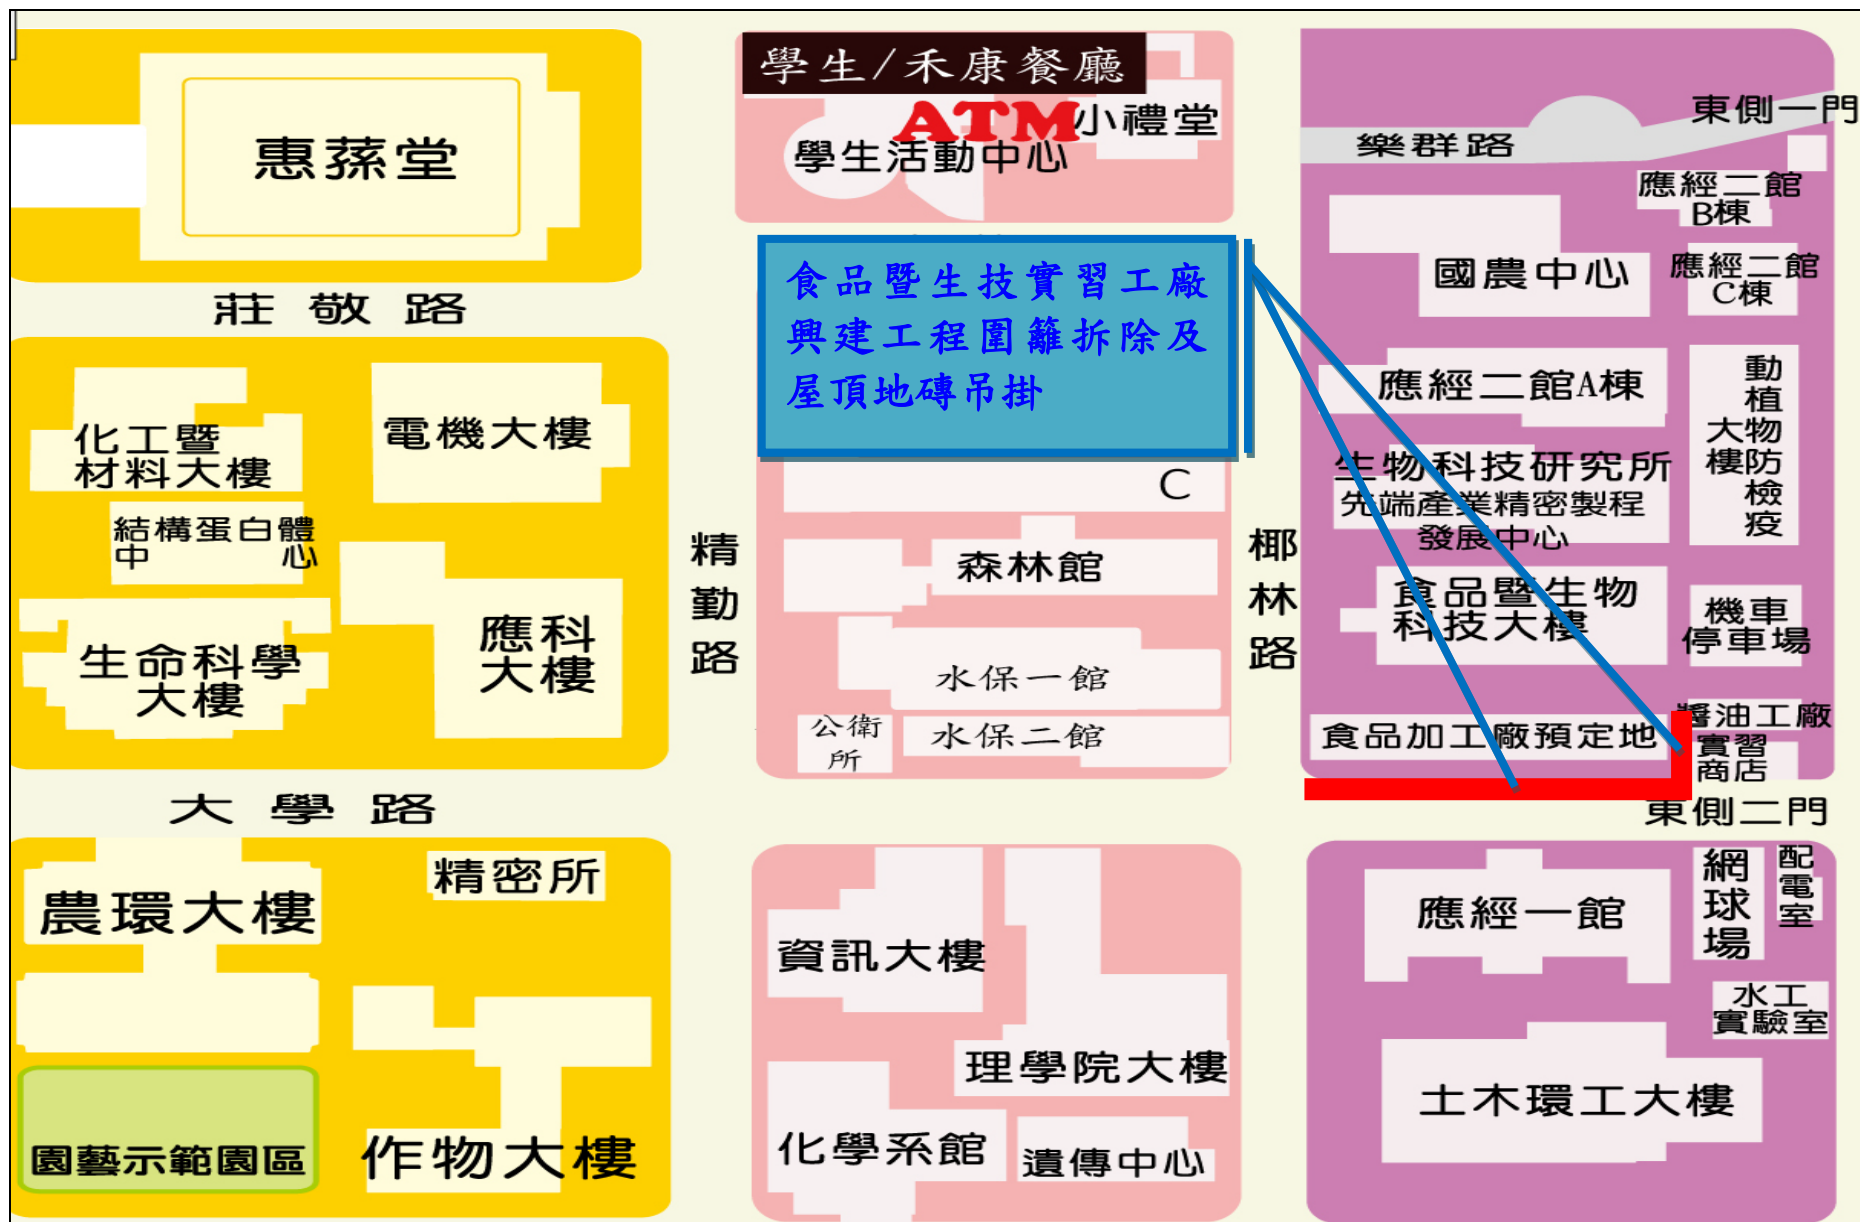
惠蓀堂

莊 敬 路

化工暨材料大樓

電機大樓

結構蛋白體中心

生命科學大樓

應科大樓

大 學 路

農環大樓

精密所

園藝示範園區

作物大樓

學生/禾康餐廳

ATM

小禮堂

學生活動中心

食品暨生技實習工廠興建工程圍籬拆除及屋頂地磚吊掛

C

精勤路

森林館

水保一館

公衛所

水保二館

資訊大樓

理學院大樓

化學系館

遺傳中心

椰林路

東側一門

樂群路

應經二館B棟

國農中心

應經二館C棟

應經二館A棟

動植物防疫檢疫大樓

生物科技研究所

先端產業精密製程發展中心

食品暨生物科技大樓

機車停車場

醬油工廠

食品加工廠預定地

實習商店

東側二門

應經一館

網球場

配電室

水工實驗室

土木環工大樓